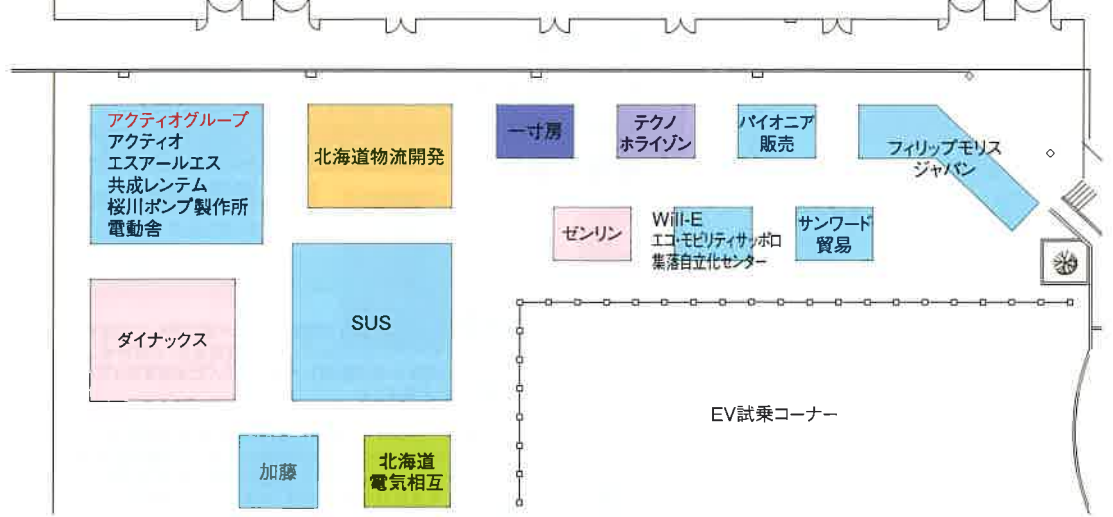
アクティオグループ
アクティオ
エスアールエス
共成レンテム
桜川ポンプ製作所
電動舎

北海道物流開発

一寸房

テクノ
ホライゾン

パイオニア
販売

フィリップモリス
ジャパン

ゼンリン

Will-E
エコ・モビリティサッポロ
集落自立化センター

サンワード
貿易

ダイナックス

SUS

EV試乗コーナー

加藤

北海道
電気相互